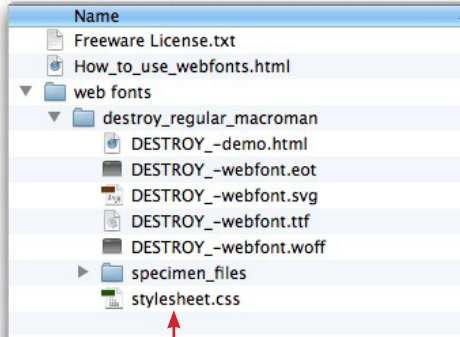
Name
Freeware License.txt
How_to_use_webfonts.html
web fonts
destroy_regular_macroman
DESTROY_-demo.html
DESTROY_-webfont.eot
DESTROY_-webfont.svg
DESTROY_-webfont.ttf
DESTROY_-webfont.woff
specimen_files
stylesheet.css